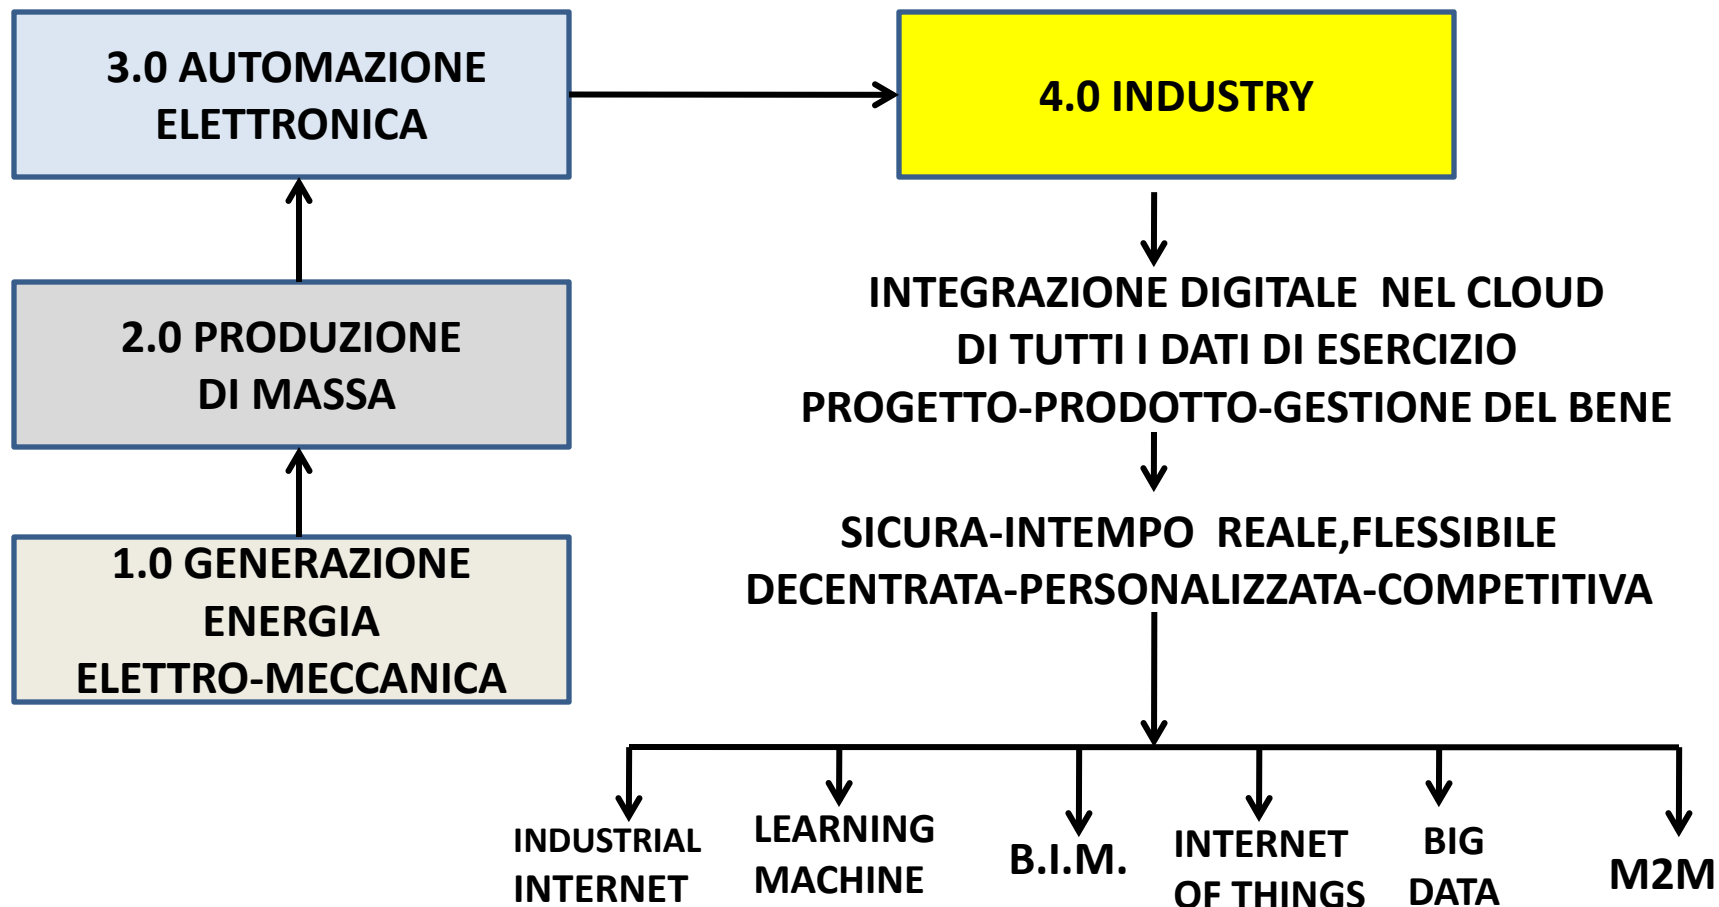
3.0 AUTOMAZIONE ELETTRONICA

4.0 INDUSTRY

2.0 PRODUZIONE DI MASSA

1.0 GENERAZIONE ENERGIA ELETTRO-MECCANICA

INTEGRAZIONE DIGITALE NEL CLOUD
DI TUTTI I DATI DI ESERCIZIO
PROGETTO-PRODOTTO-GESTIONE DEL BENE

SICURA-INTEMPO REALE,FLESSIBILE
DECENTRATA-PERSONALIZZATA-COMPETITIVA

INDUSTRIAL INTERNET

LEARNING MACHINE

B.I.M.

INTERNET OF THINGS

BIG DATA

M2M